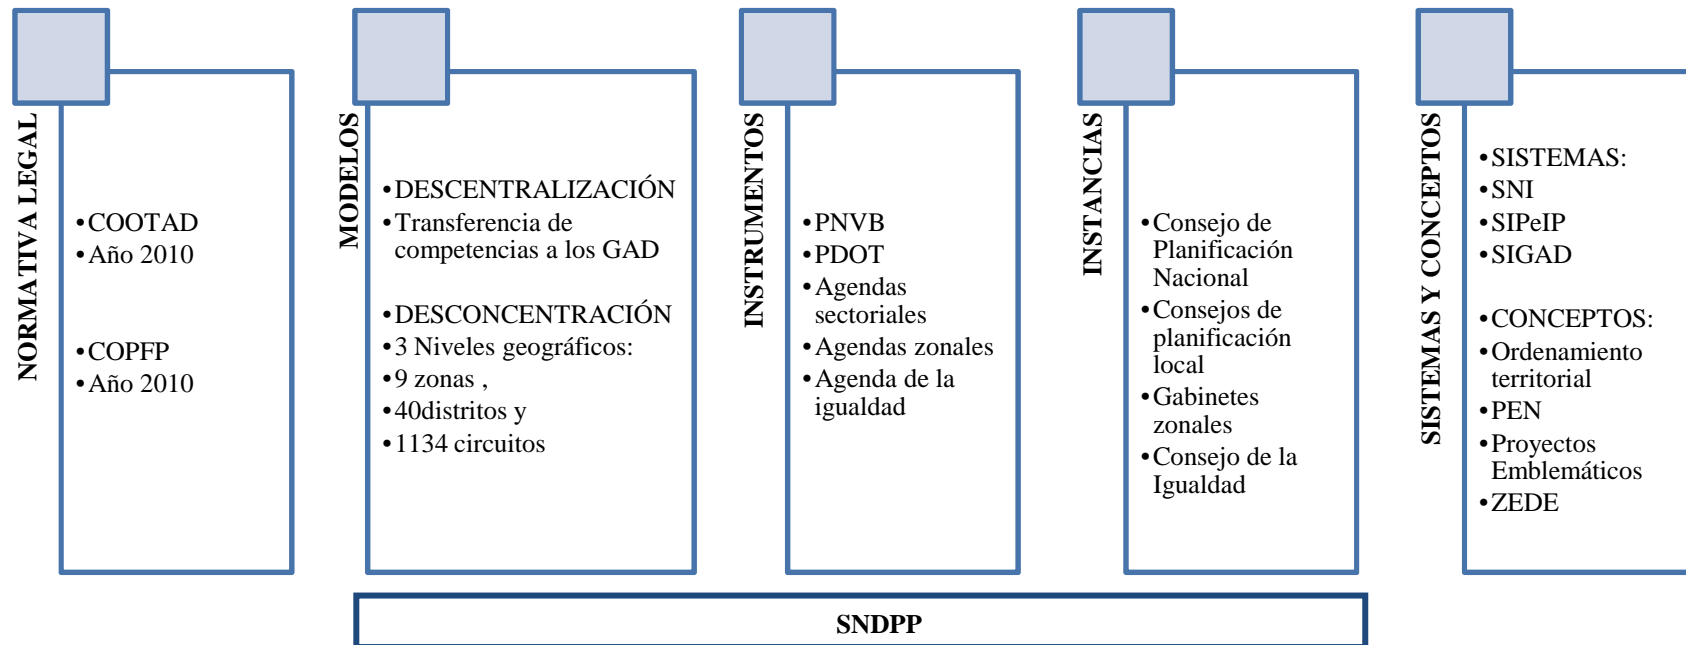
NORMATIVA LEGAL

• COOTAD
• Año 2010

• COPFP
• Año 2010

MODELOS

• DESCENTRALIZACIÓN
• Transferencia de competencias a los GAD

• DESCONCENTRACIÓN
• 3 Niveles geográficos:
• 9 zonas ,
• 40distritos y
• 1134 circuitos

INSTRUMENTOS

• PNVB
• PDOT
• Agendas sectoriales
• Agendas zonales
• Agenda de la igualdad

INSTANCIAS

• Consejo de Planificación Nacional
• Consejos de planificación local
• Gabinetes zonales
• Consejo de la Igualdad

SISTEMAS Y CONCEPTOS

• SISTEMAS:
• SNI
• SIPeIP
• SIGAD

• CONCEPTOS:
• Ordenamiento territorial
• PEN
• Proyectos Emblemáticos
• ZEDE

SNDPP